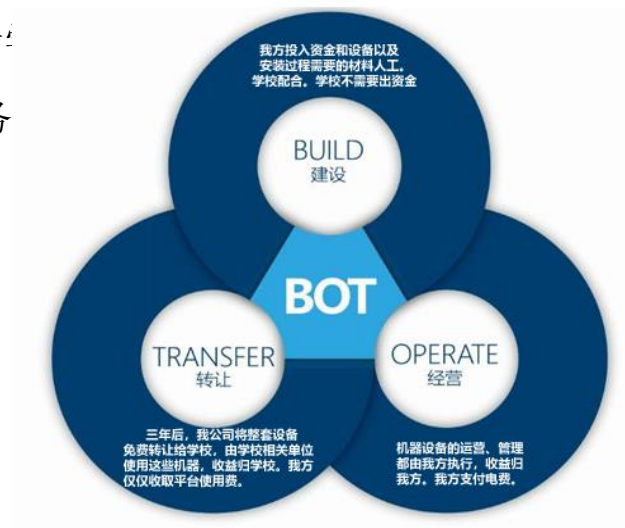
我方投入资金和设备以及安装过程需要的材料人工。学校配合。学校不需要出资金

BUILD
建设

BOT

TRANSFER
转让

OPERATE
经营

三年后，我公司将整套设备免费转让给学校，由学校相关单位使用这些机器，收益归学校。我方仅仅收取平台使用费。

机器设备的运营、管理都由我方执行，收益归我方。我方支付电费。